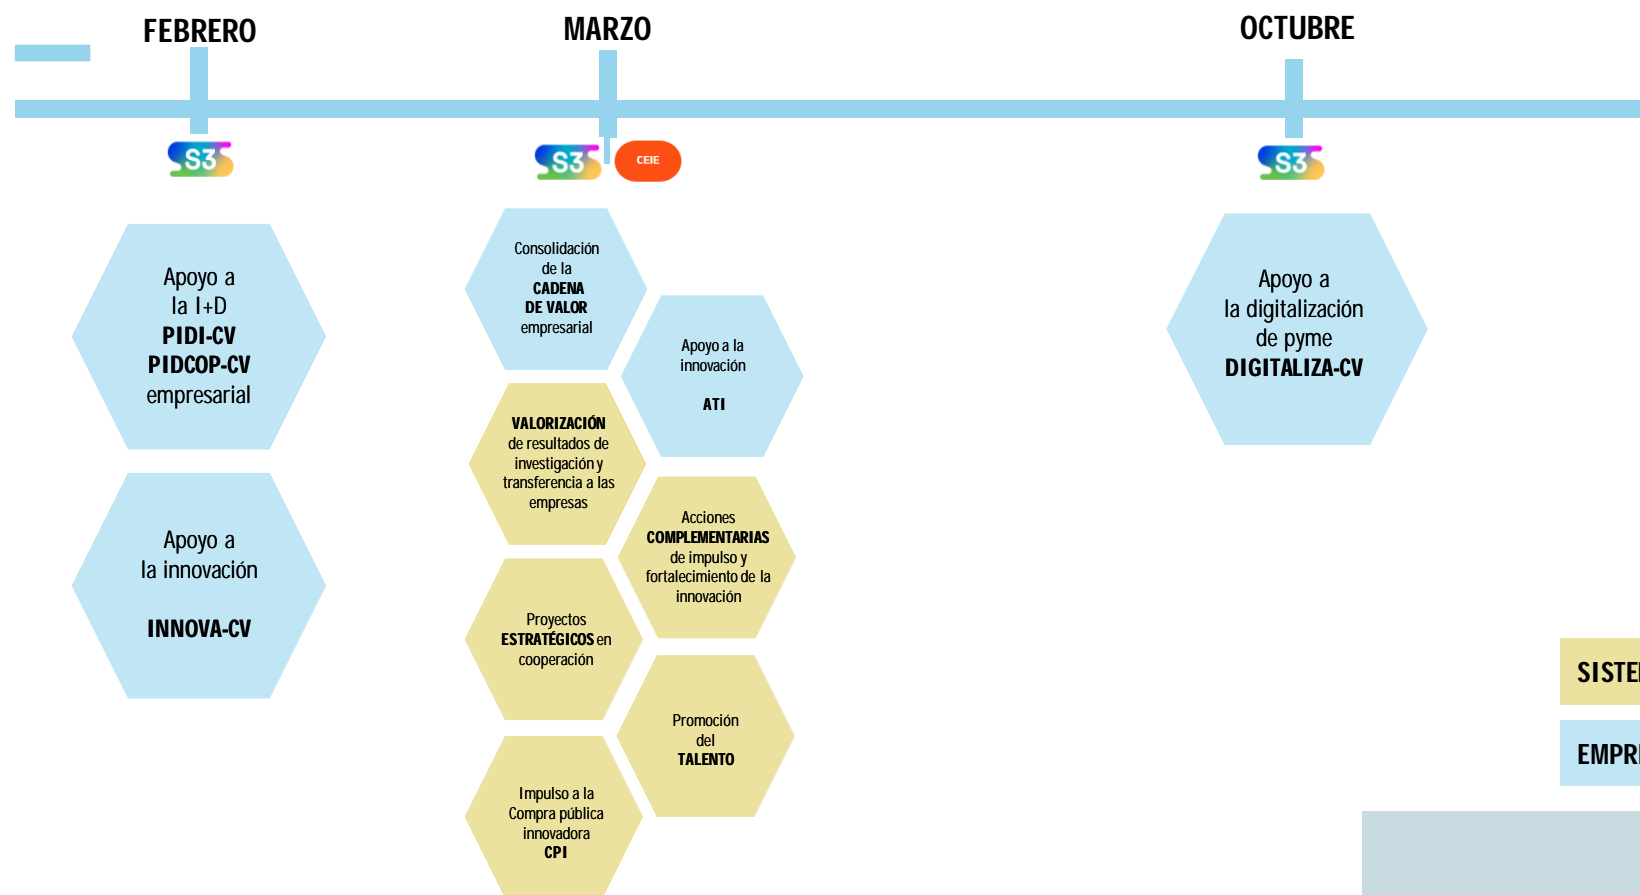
FEBRERO

MARZO

OCTUBRE

S3

S3

CEIE

S3

Apoyo a la I+D PIDI-CV PIDCOP-CV empresarial

Apoyo a la innovación INNOVA-CV

Consolidación de la CADENA DE VALOR empresarial

Apoyo a la innovación ATI

VALORIZACIÓN de resultados de investigación y transferencia a las empresas

Acciones COMPLEMENTARIAS de impulso y fortalecimiento de la innovación

Proyectos ESTRATÉGICOS en cooperación

Promoción del TALENTO

Impulso a la Compra pública innovadora CPI

Apoyo a la digitalización de pyme DIGITALIZA-CV

SISTE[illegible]

EMPR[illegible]